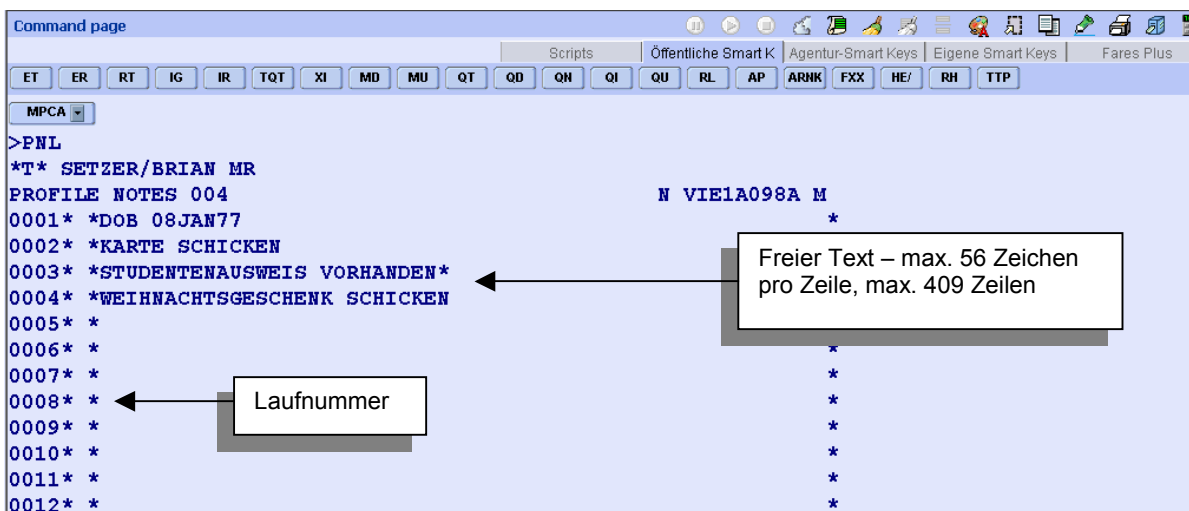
Command page

Scripts | Öffentliche Smart K | Agentur-Smart Keys | Eigene Smart Keys | Fares Plus

ET ER RT IG IR TQT XI MD MU QT QD QN QI QU RL AP ARNK FXX HE/ RH TTP

MPCA

>PNL
*T* SETZER/BRIAN MR
PROFILE NOTES 004 N VIE1A098A M
0001* *DOB 08JAN77 *
0002* *KARTE SCHICKEN
0003* *STUDENTENAUSWEIS VORHANDEN*
0004* *WEIHNACHTSGESCHENK SCHICKEN
0005* *
0006* * *
0007* * *
0008* * *
0009* * *
0010* * *
0011* * *
0012* * *

Freier Text – max. 56 Zeichen pro Zeile, max. 409 Zeilen

Laufnummer